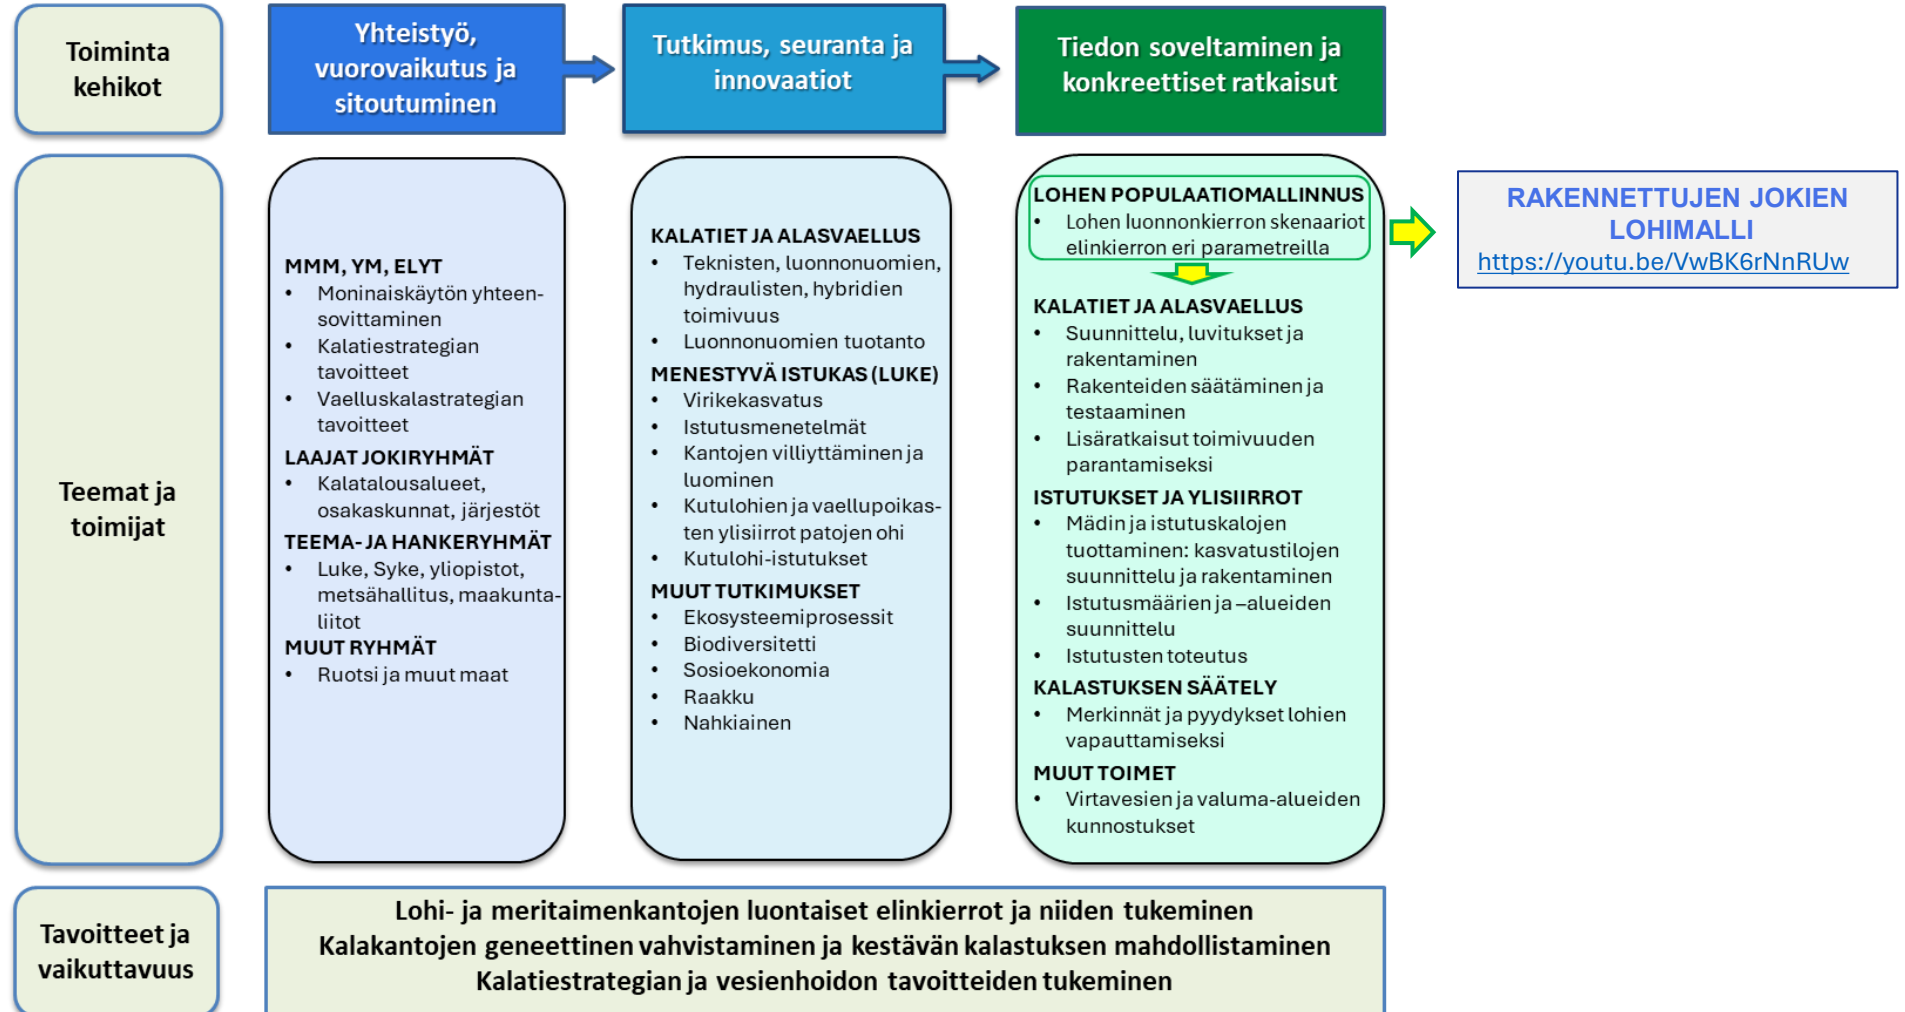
Toiminta kehikot

Yhteistyö, vuorovaikutus ja sitoutuminen

Tutkimus, seuranta ja innovaatiot

Tiedon soveltaminen ja konkreettiset ratkaisut

Teemat ja toimijat

MMM, YM, ELYT
- Moninaiskäytön yhteensovittaminen
- Kalatiestrategian tavoitteet
- Vaelluskalastrategian tavoitteet

LAAJAT JOKIRYHMÄT
- Kalatalousalueet, osakaskunnat, järjestöt

TEEMA- JA HANKERYHMÄT
- Luke, Syke, yliopistot, metsähallitus, maakuntaliitot

MUUT RYHMÄT
- Ruotsi ja muut maat

KALATIET JA ALASVAELLUS
- Teknisten, luonnonuomien, hydraulisten, hybridien toimivuus
- Luonnonuomien tuotanto

MENESTYVÄ ISTUKAS (LUKE)
- Virikekasvatus
- Istutusmenetelmät
- Kantojen villiyttäminen ja luominen
- Kutulohien ja vaellupoikasten ylisiirrot patojen ohi
- Kutulohi-istutukset

MUUT TUTKIMUKSET
- Ekosysteemiprosessit
- Biodiversitetti
- Sosioekonomia
- Raakku
- Nahkiainen

LOHEN POPULAATIOMALLINNUS
- Lohen luonnonkierron skenaariot elinkierron eri parametreilla

KALATIET JA ALASVAELLUS
- Suunnittelu, luvitukset ja rakentaminen
- Rakenteiden säätäminen ja testaaminen
- Lisäratkaisut toimivuuden parantamiseksi

ISTUTUKSET JA YLISIIRROT
- Mädin ja istutuskalojen tuottaminen: kasvatustilojen suunnittelu ja rakentaminen
- Istutusmäärien ja –alueiden suunnittelu
- Istutusten toteutus

KALASTUKSEN SÄÄTELY
- Merkinnät ja pyydykset lohien vapauttamiseksi

MUUT TOIMET
- Virtavesien ja valuma-alueiden kunnostukset

RAKENNETTUJEN JOKIEN LOHIMALLI
https://youtu.be/VwBK6rNnRUw

Tavoitteet ja vaikuttavuus

Lohi- ja meritaimenkantojen luontaiset elinkierrot ja niiden tukeminen
Kalakantojen geneettinen vahvistaminen ja kestävän kalastuksen mahdollistaminen
Kalatiestrategian ja vesienhoidon tavoitteiden tukeminen